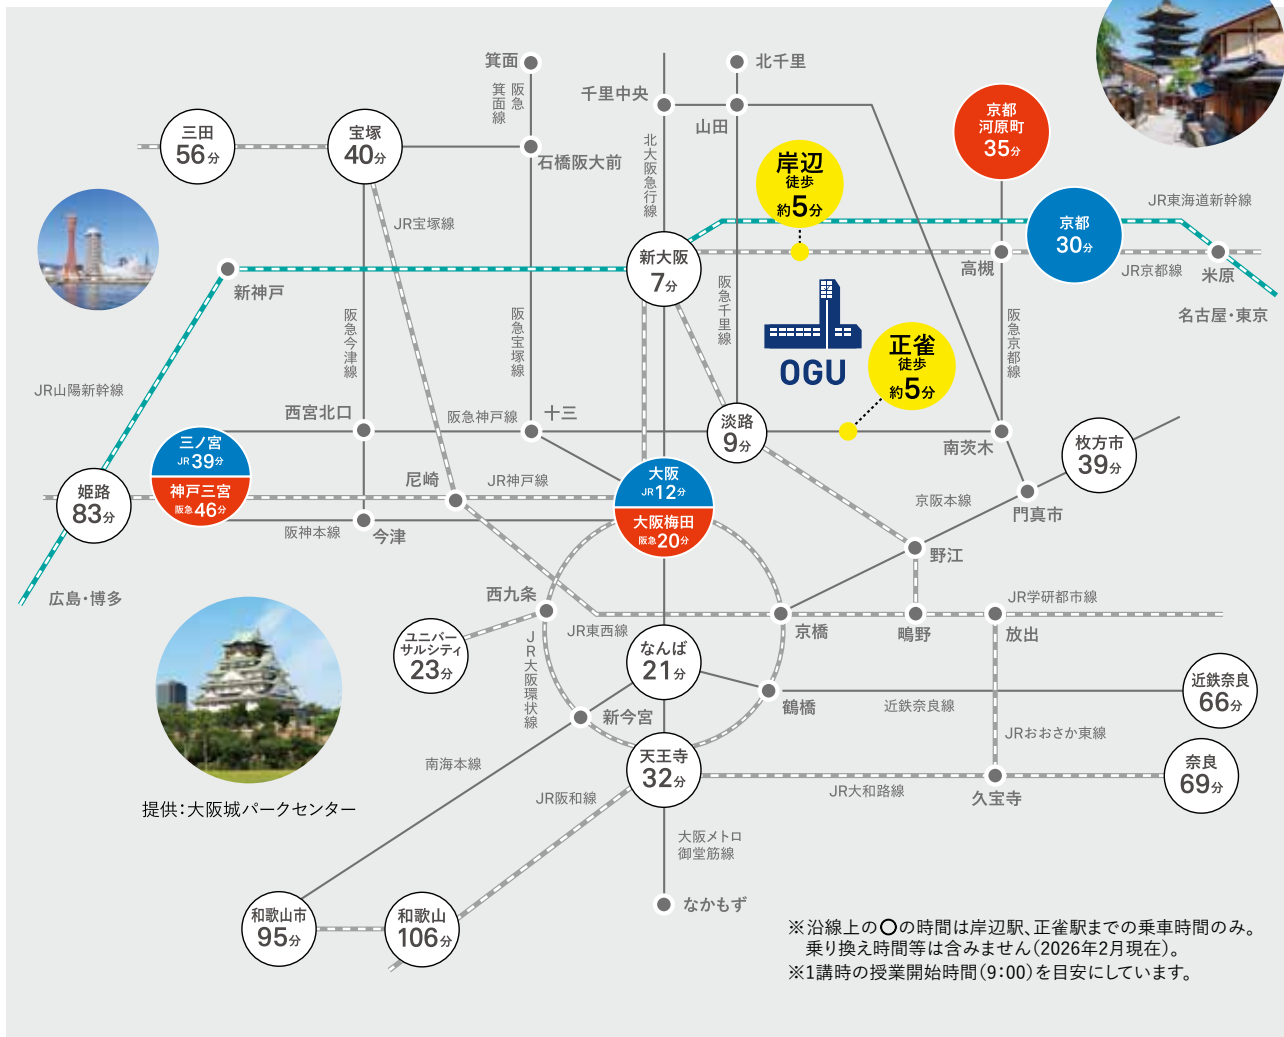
箕面
箕面線
阪急箕面線
北千里
千里中央
山田
北大阪急行線
三田 56分
宝塚 40分
石橋阪大前
京都河原町 35分
岸辺 徒歩 約5分
JR東海道新幹線
京都 30分
JR宝塚線
新大阪 7分
高槻
JR京都線
米原
新神戸
名古屋・東京
阪急今津線
阪急宝塚線
阪急千里線
OGU
正雀 徒歩 約5分
阪急京都線
JR山陽新幹線
西宮北口
阪急神戸線
十三
淡路 9分
南茨木
枚方市 39分
三ノ宮 JR 39分
神戸三宮 阪急 46分
尼崎
JR神戸線
大阪 JR 12分
大阪梅田 阪急 20分
京阪本線
門真市
姫路 83分
阪神本線
今津
野江
広島・博多
西九条
JR学研都市線
ユニバーサルシティ 23分
JR東西線
京橋
鴨野
放出
JR大阪環状線
なんば 21分
近鉄奈良 66分
鶴橋
近鉄奈良線
新今宮
JRおおさか東線
南海本線
天王寺 32分
奈良 69分
提供：大阪城パークセンター
JR阪和線
JR大和路線
久宝寺
大阪メトロ御堂筋線
なかもず
和歌山市 95分
和歌山 106分
※沿線上の○の時間は岸辺駅、正雀駅までの乗車時間のみ。乗り換え時間等は含みません（2026年2月現在）。
※1講時の授業開始時間（9:00）を目安にしています。